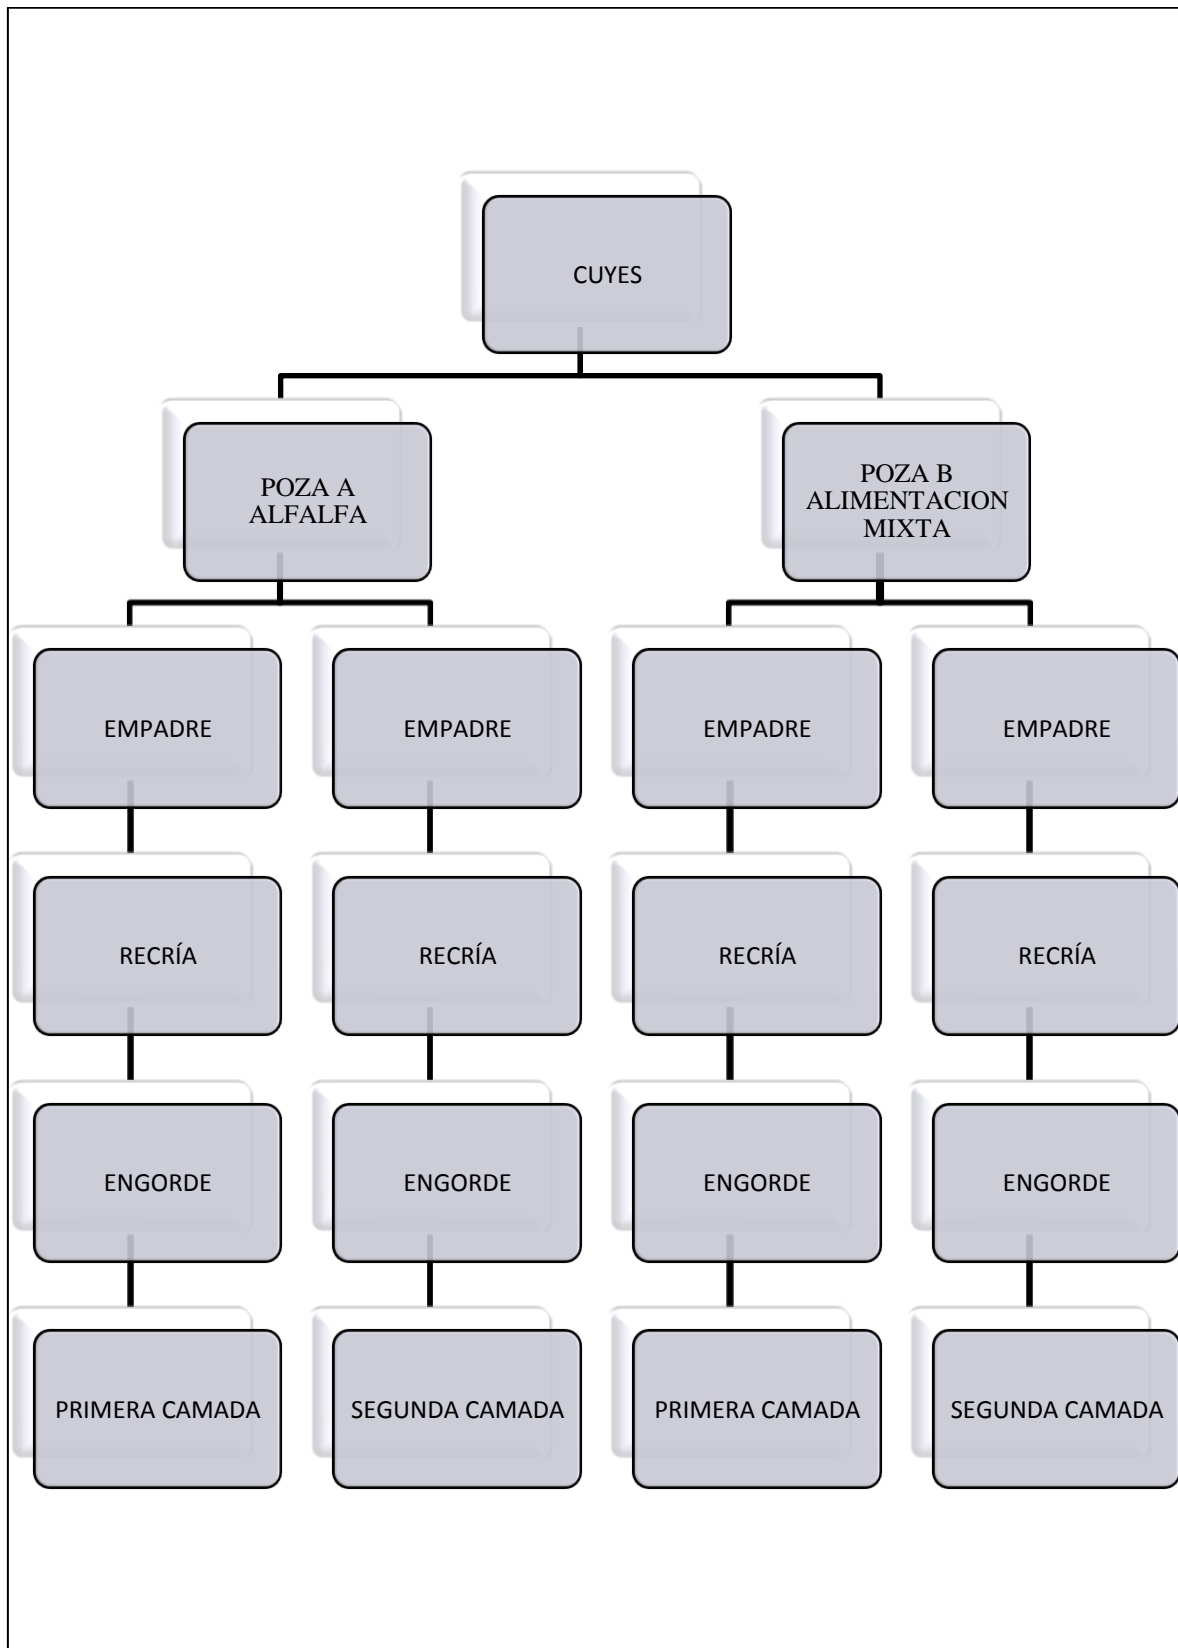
CUYES

POZA A ALFALFA

POZA B ALIMENTACION MIXTA

EMPADRE

RECRÍA

ENGORDE

PRIMERA CAMADA

EMPADRE

RECRÍA

ENGORDE

SEGUNDA CAMADA

EMPADRE

RECRÍA

ENGORDE

PRIMERA CAMADA

EMPADRE

RECRÍA

ENGORDE

SEGUNDA CAMADA